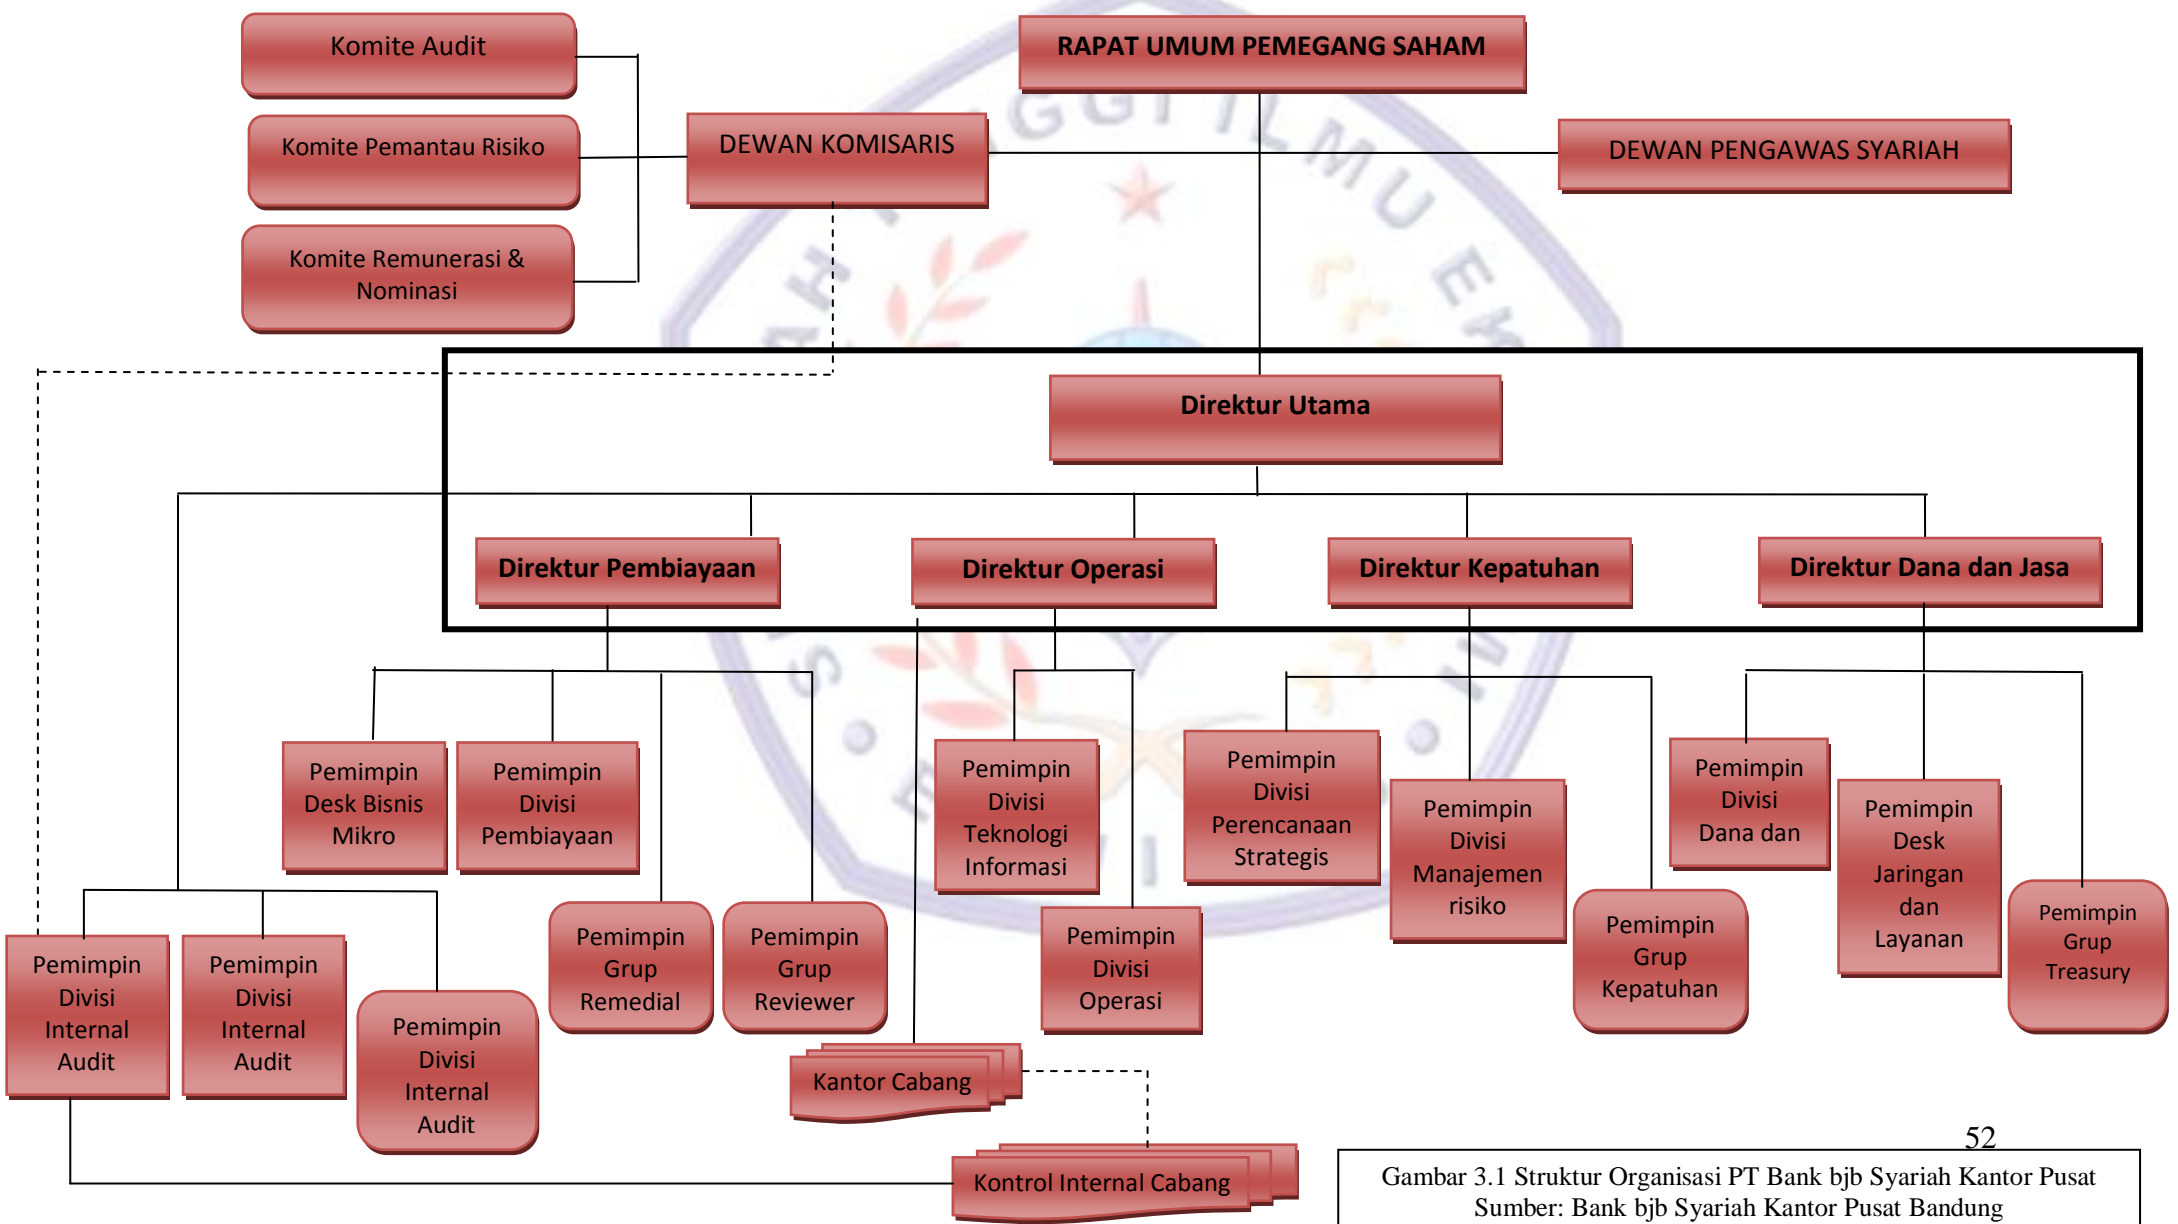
Komite Audit

Komite Pemantau Risiko

Komite Remunerasi & Nominasi

RAPAT UMUM PEMEGANG SAHAM

DEWAN KOMISARIS

DEWAN PENGAWAS SYARIAH

Direktur Utama

Direktur Pembiayaan

Direktur Operasi

Direktur Kepatuhan

Direktur Dana dan Jasa

Pemimpin Desk Bisnis Mikro

Pemimpin Divisi Pembiayaan

Pemimpin Divisi Teknologi Informasi

Pemimpin Divisi Perencanaan Strategis

Pemimpin Divisi Manajemen risiko

Pemimpin Divisi Dana dan

Pemimpin Desk Jaringan dan Layanan

Pemimpin Grup Treasury

Pemimpin Divisi Internal Audit

Pemimpin Divisi Internal Audit

Pemimpin Divisi Internal Audit

Pemimpin Grup Remedial

Pemimpin Grup Reviewer

Pemimpin Divisi Operasi

Pemimpin Grup Kepatuhan

Kantor Cabang

Kontrol Internal Cabang

52

Gambar 3.1 Struktur Organisasi PT Bank bjb Syariah Kantor Pusat
Sumber: Bank bjb Syariah Kantor Pusat Bandung